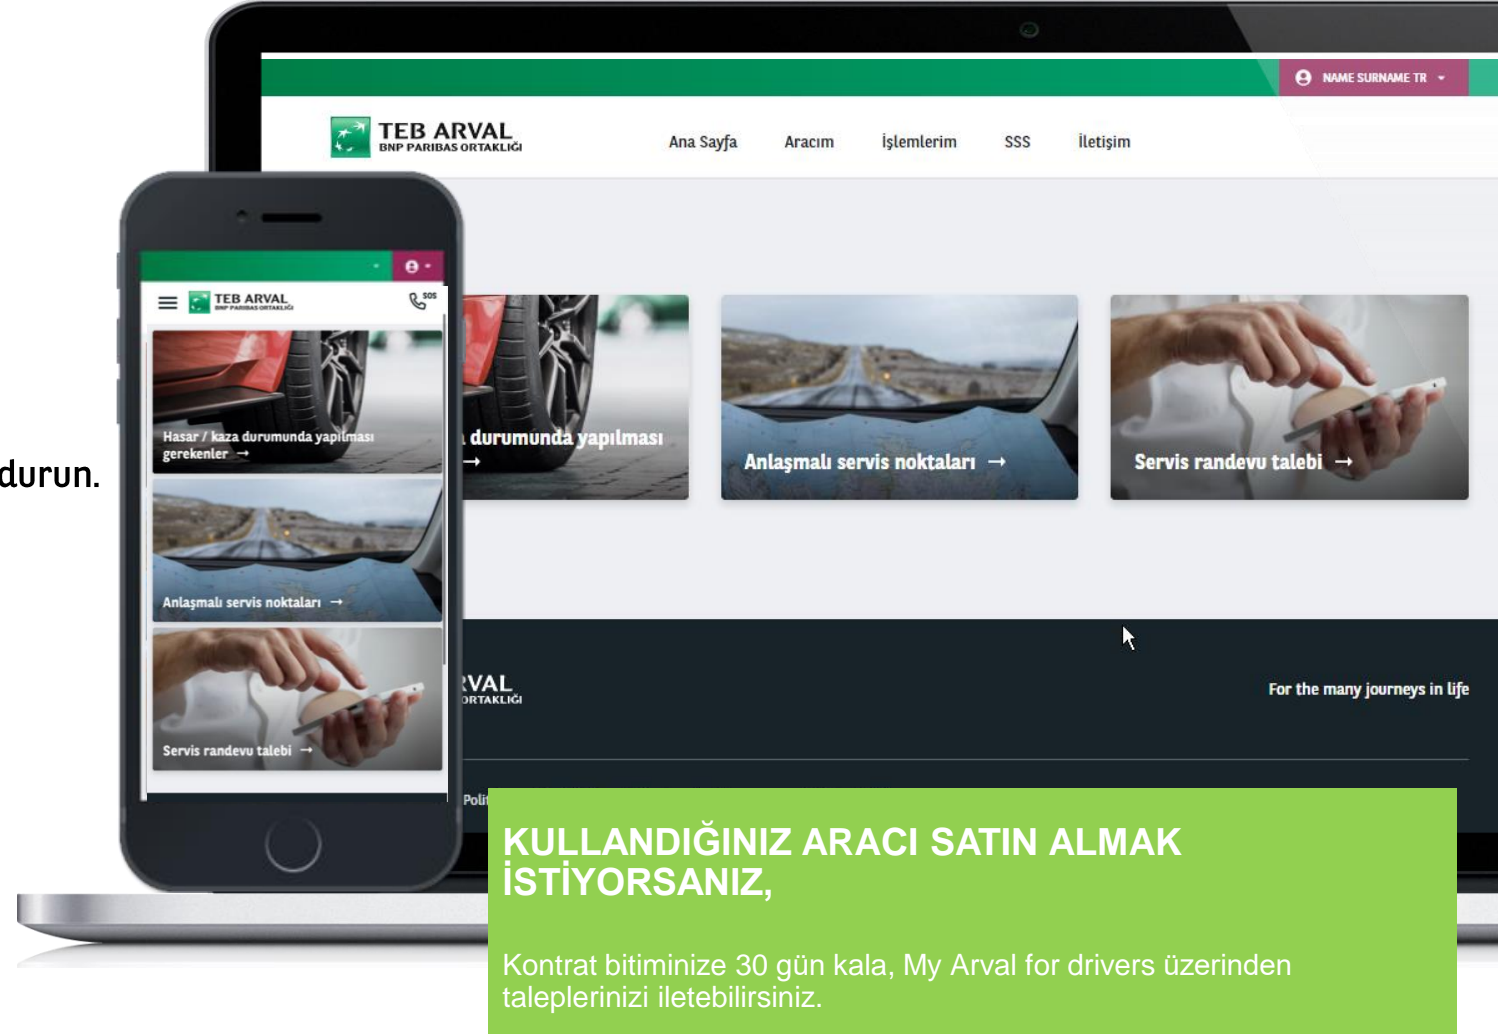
NAME SURNAME TR

TEB ARVAL
BNP PARIBAS ORTAKLIĞI

Ana Sayfa Aracım İşlemlerim SSS İletişim

durumunda yapılması →

Anlaşmalı servis noktaları →

Servis randevu talebi →

VAL
ORTAKLIĞI

For the many journeys in life

Poli

TEB ARVAL
BNP PARIBAS ORTAKLIĞI

SOS

Hasar / kaza durumunda yapılması gerekenler →

Anlaşmalı servis noktaları →

Servis randevu talebi →

durun.

KULLANDIĞINIZ ARACI SATIN ALMAK İSTİYORSANIZ,

Kontrat bitiminize 30 gün kala, My Arval for drivers üzerinden taleplerinizi iletebilirsiniz.